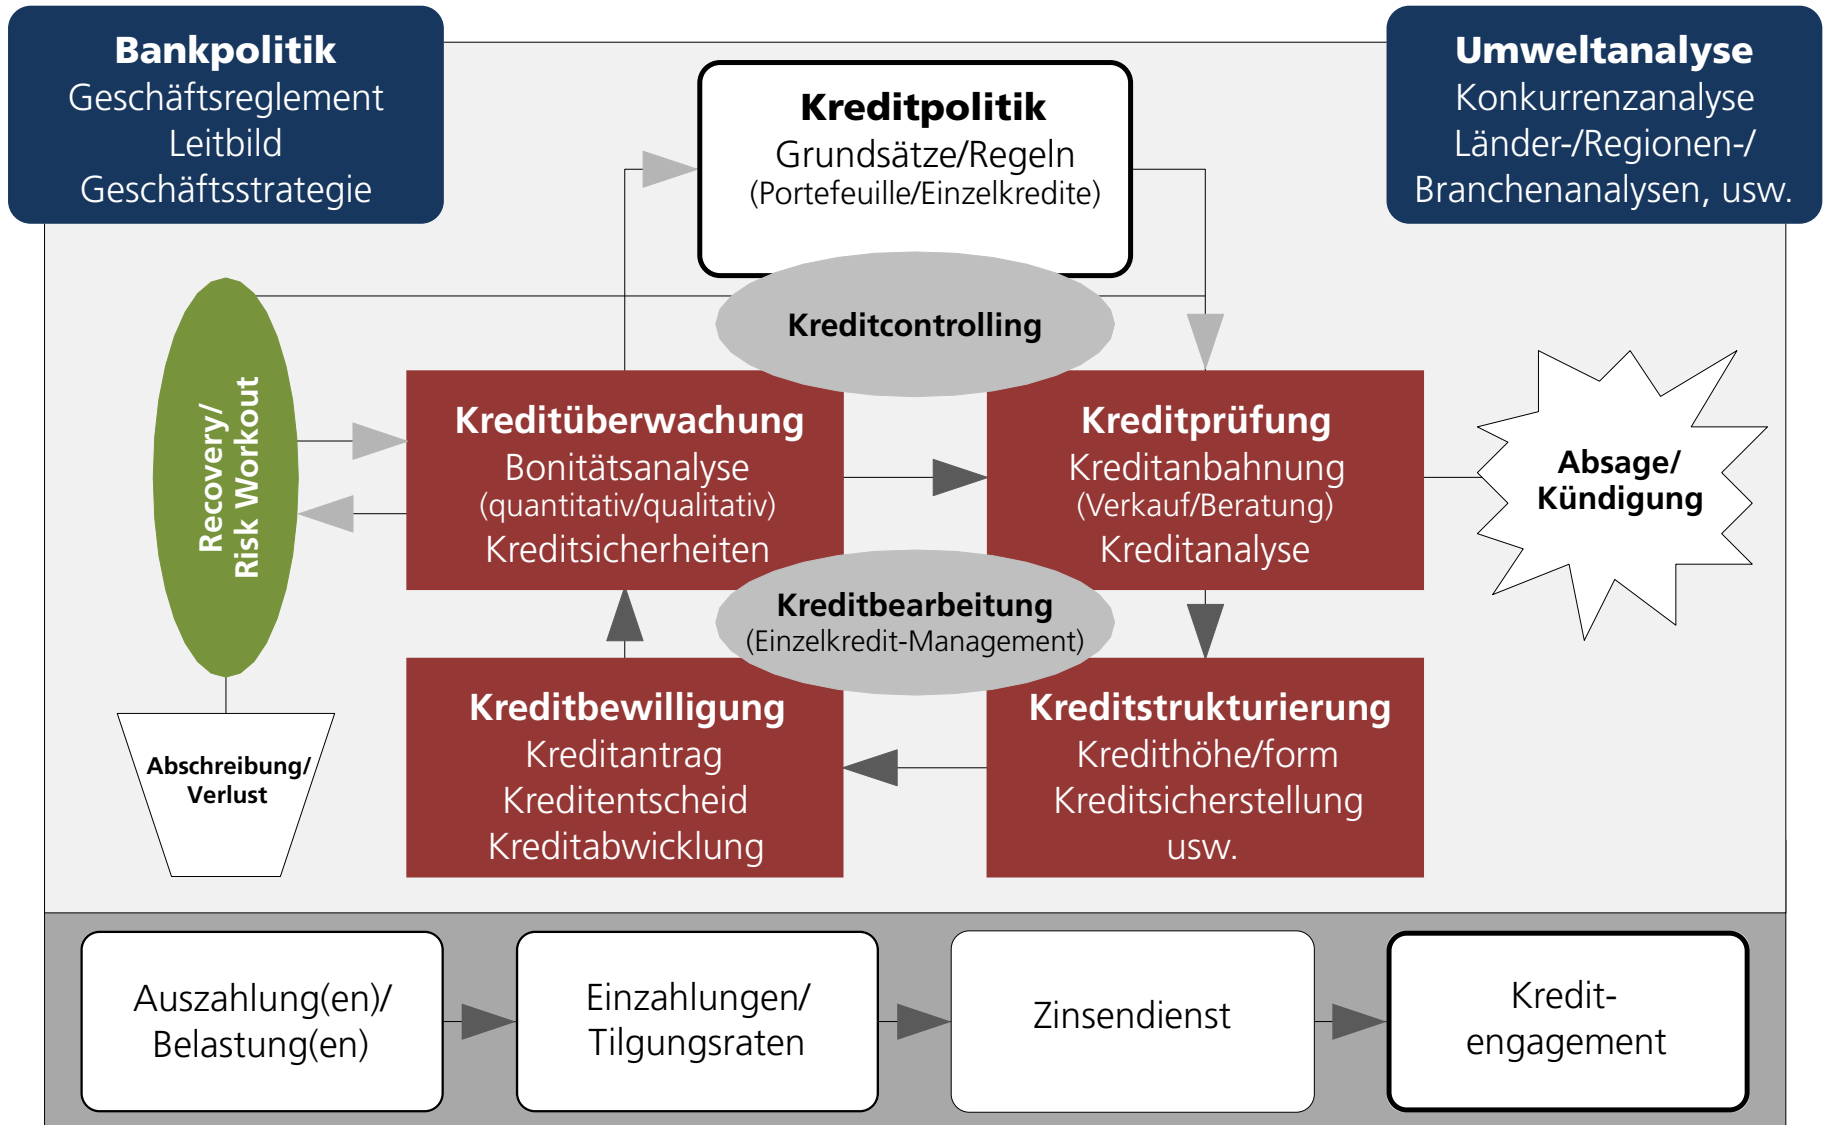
Bankpolitik
Geschäftsreglement
Leitbild
Geschäftsstrategie

Kreditpolitik
Grundsätze/Regeln
(Portefeuille/Einzelkredite)

Umweltanalyse
Konkurrenzanalyse
Länder-/Regionen-/
Branchenanalysen, usw.

Kreditcontrolling

Recovery/
Risk Workout

Kreditüberwachung
Bonitätsanalyse
(quantitativ/qualitativ)
Kreditsicherheiten

Kreditprüfung
Kreditanbahnung
(Verkauf/Beratung)
Kreditanalyse

Absage/
Kündigung

Kreditbearbeitung
(Einzelkredit-Management)

Abschreibung/
Verlust

Kreditbewilligung
Kreditantrag
Kreditentscheid
Kreditabwicklung

Kreditstrukturierung
Kredithöhe/form
Kreditsicherstellung
usw.

Auszahlung(en)/
Belastung(en)

Einzahlungen/
Tilgungsraten

Zinsendienst

Kredit-
engagement